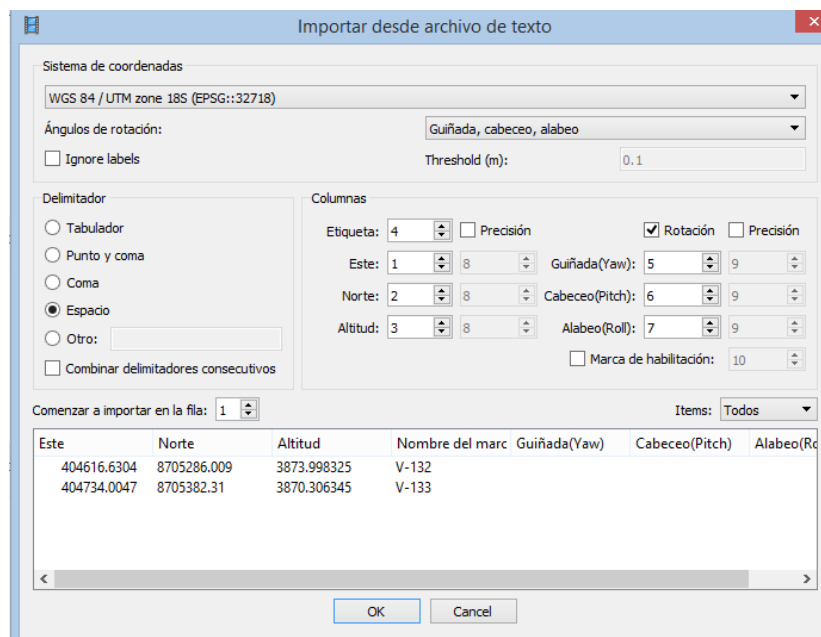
Importar desde archivo de texto

Sistema de coordenadas

WGS 84 / UTM zone 18S (EPSG::32718)

Ángulos de rotación: Guiñada, cabeceo, alabeo

Ignore labels

Threshold (m): 0.1

Delimitador

Tabulador

Punto y coma

Coma

Espacio

Otro:

Combinar delimitadores consecutivos

Columnas

Etiqueta: 4 Precisión

Este: 1 8

Norte: 2 8

Altitud: 3 8

Rotación Precisión

Guiñada(Yaw): 5 9

Cabeceo(Pitch): 6 9

Alabeo(Roll): 7 9

Marca de habilitación: 10

Comenzar a importar en la fila: 1

Items: Todos

| Este | Norte | Altitud | Nombre del marc | Guiñada(Yaw) | Cabeceo(Pitch) | Alabeo(Ro |
|---|---|---|---|---|---|---|
| 404616.6304 | 8705286.009 | 3873.998325 | V-132 | | | |
| 404734.0047 | 8705382.31 | 3870.306345 | V-133 | | | |

OK Cancel